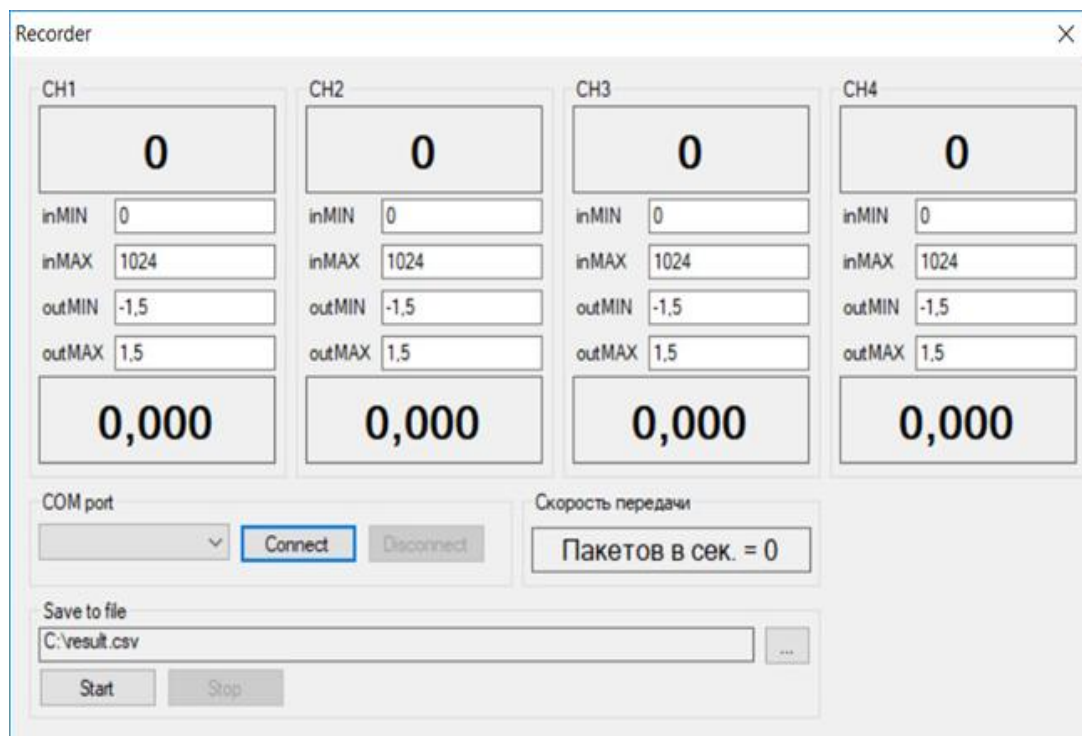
Recorder

×

CH1

0

inMIN 0

inMAX 1024

outMIN -1,5

outMAX 1,5

0,000

CH2

0

inMIN 0

inMAX 1024

outMIN -1,5

outMAX 1,5

0,000

CH3

0

inMIN 0

inMAX 1024

outMIN -1,5

outMAX 1,5

0,000

CH4

0

inMIN 0

inMAX 1024

outMIN -1,5

outMAX 1,5

0,000

COM port

Connect

Disconnect

Скорость передачи

Пакетов в сек. = 0

Save to file

C:\result.csv

...

Start

Stop